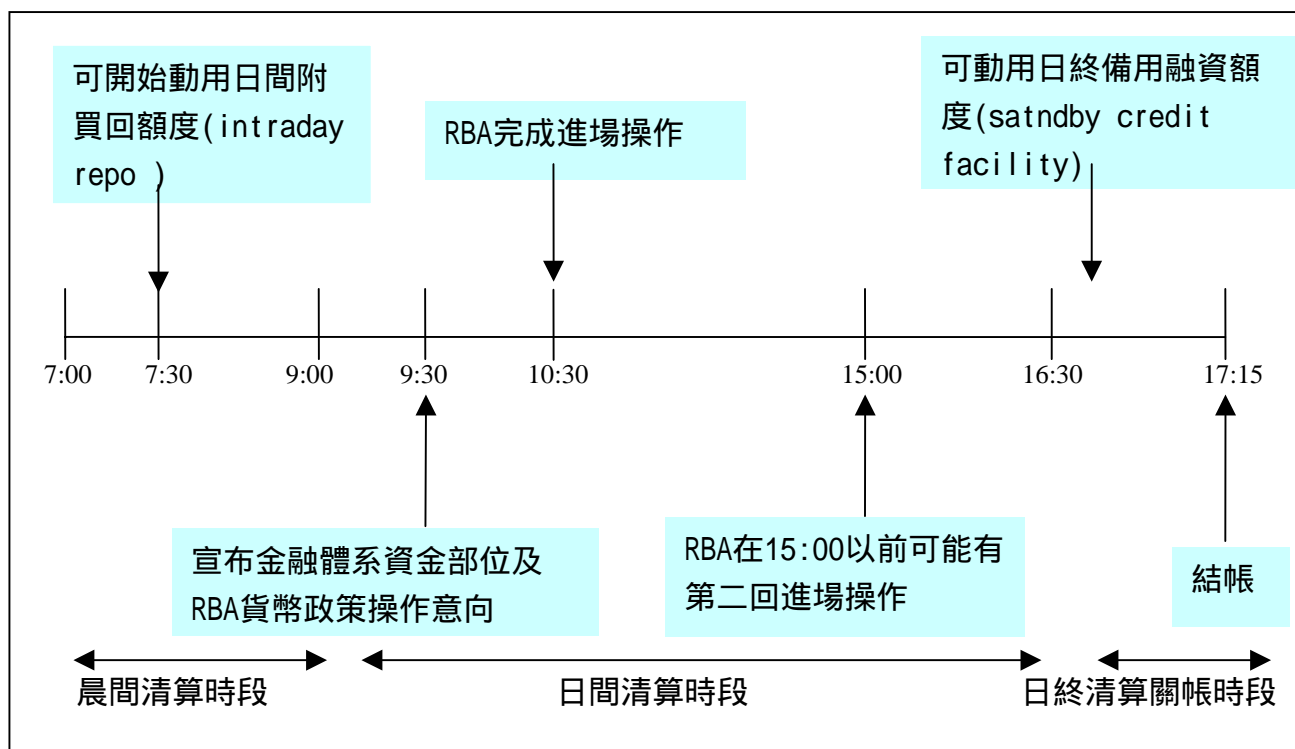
可開始動用日間附買回額度(intraday repo )

RBA完成進場操作

可動用日終備用融資額度(satndby credit facility)

7:00 7:30 9:00 9:30 10:30 15:00 16:30 17:15

宣布金融體系資金部位及RBA貨幣政策操作意向

RBA在15:00以前可能有第二回進場操作

結帳

晨間清算時段

日間清算時段

日終清算關帳時段